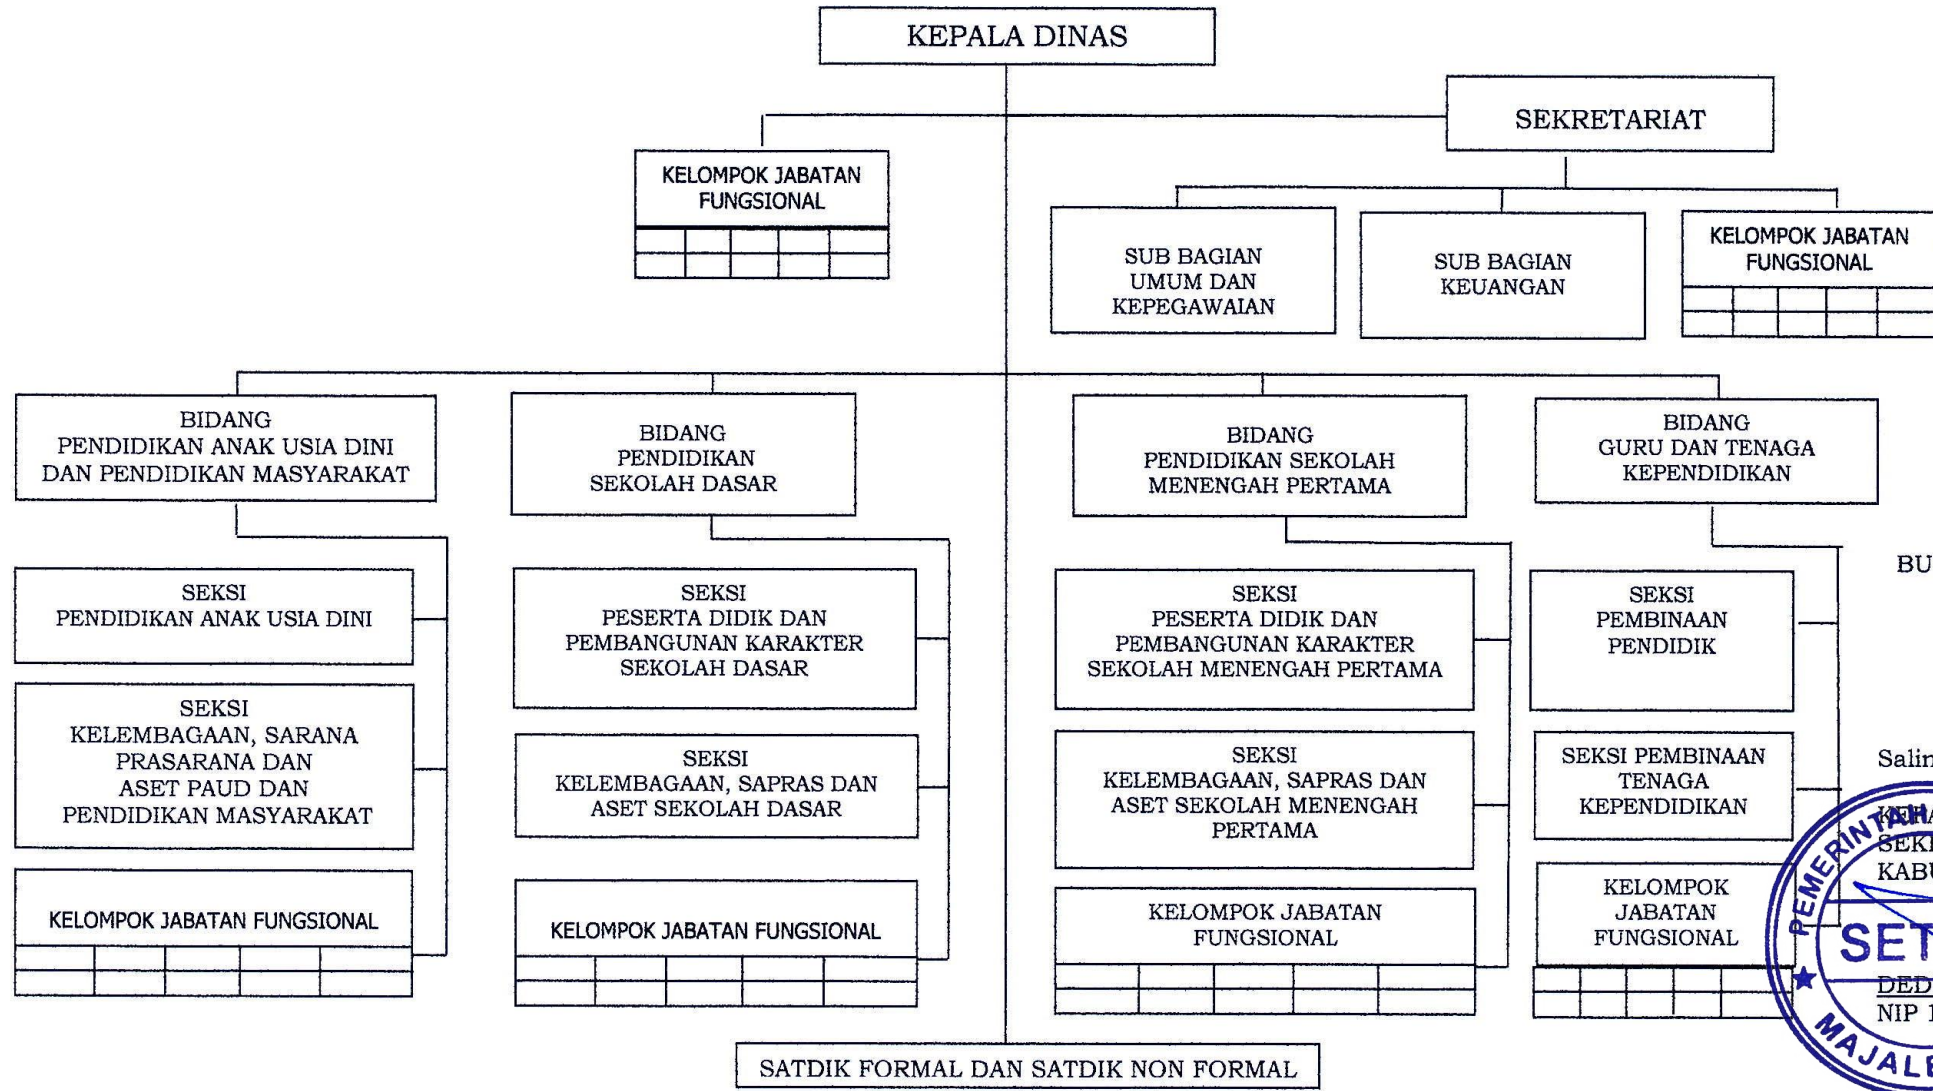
KEPALA DINAS

SEKRETARIAT

KELOMPOK JABATAN FUNGSIONAL

SUB BAGIAN UMUM DAN KEPEGAWAIAN

SUB BAGIAN KEUANGAN

KELOMPOK JABATAN FUNGSIONAL

BIDANG PENDIDIKAN ANAK USIA DINI DAN PENDIDIKAN MASYARAKAT

SEKSI PENDIDIKAN ANAK USIA DINI

SEKSI KELEMBAGAAN, SARANA PRASARANA DAN ASET PAUD DAN PENDIDIKAN MASYARAKAT

KELOMPOK JABATAN FUNGSIONAL

BIDANG PENDIDIKAN SEKOLAH DASAR

SEKSI PESERTA DIDIK DAN PEMBANGUNAN KARAKTER SEKOLAH DASAR

SEKSI KELEMBAGAAN, SAPRAS DAN ASET SEKOLAH DASAR

KELOMPOK JABATAN FUNGSIONAL

BIDANG PENDIDIKAN SEKOLAH MENENGAH PERTAMA

SEKSI PESERTA DIDIK DAN PEMBANGUNAN KARAKTER SEKOLAH MENENGAH PERTAMA

SEKSI KELEMBAGAAN, SAPRAS DAN ASET SEKOLAH MENENGAH PERTAMA

KELOMPOK JABATAN FUNGSIONAL

BIDANG GURU DAN TENAGA KEPENDIDIKAN

SEKSI PEMBINAAN PENDIDIK

SEKSI PEMBINAAN TENAGA KEPENDIDIKAN

KELOMPOK JABATAN FUNGSIONAL

SATDIK FORMAL DAN SATDIK NON FORMAL

BU

Salin

KEPA
SEK
KABU

PEMERINTAH
SET
DED
NIP 1
MAJALE